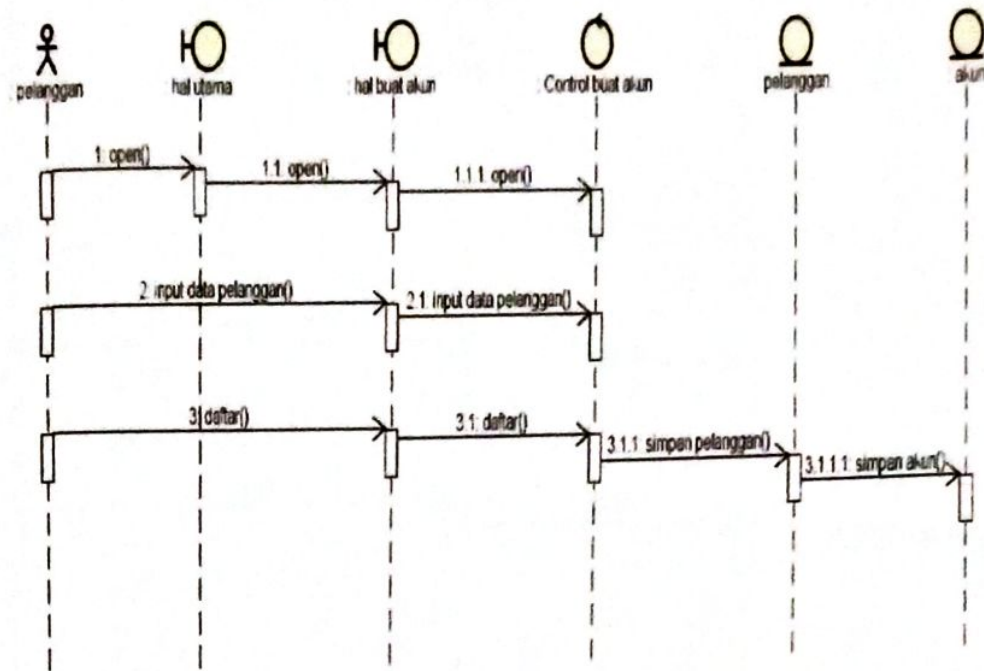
: pelanggan

hal utama

hal buat akun

: Control buat akun

pelanggan

akun

1: open()

1.1: open()

1.1.1: open()

2: input data pelanggan()

2.1: input data pelanggan()

3: daftar()

3.1: daftar()

3.1.1: simpan pelanggan()

3.1.1.1: simpan akun()